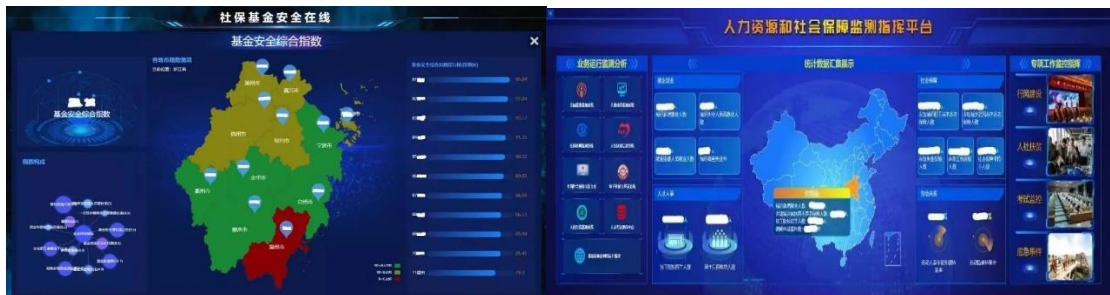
社保基金安全在线

基金安全综合指数

基金安全综合指数

指数构成

湖州市

嘉兴市

杭州市

绍兴市

宁波市

衢州市

金华市

台州市

丽水市

温州市

人力资源和社会保障监测指挥平台

业务运行监测分析

统计数据汇总展示

专项工作监控指挥

行风建设

人社扶贫

考试巡检

应急事件